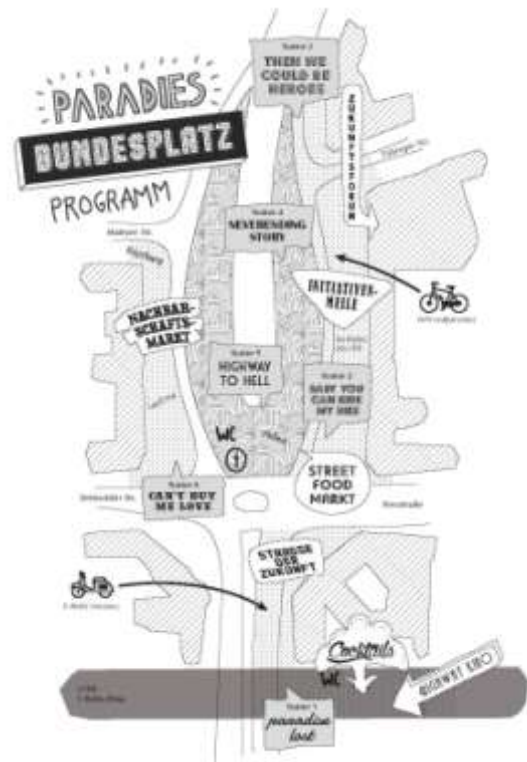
PARADIES
BUNDESPLATZ
PROGRAMM

Bühne 2
THEN WE COULD BE HEROES

ZUKUNFTSFORUM

Bühne 4
NEVERENDING STORY

INITIATIVEN-MEILE

NACHBAR-SCHAFTS-MARKT

Bühne 5
HIGHWAY TO HELL

Bühne 3
BABY YOU CAN RIDE MY BIKE

WC

STREET FOOD MARKT

Bühne 6
CAN'T BUY ME LOVE

STRASSE DER ZUKUNFT

Cocktails

WC

Bühne 1
paradise lost

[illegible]